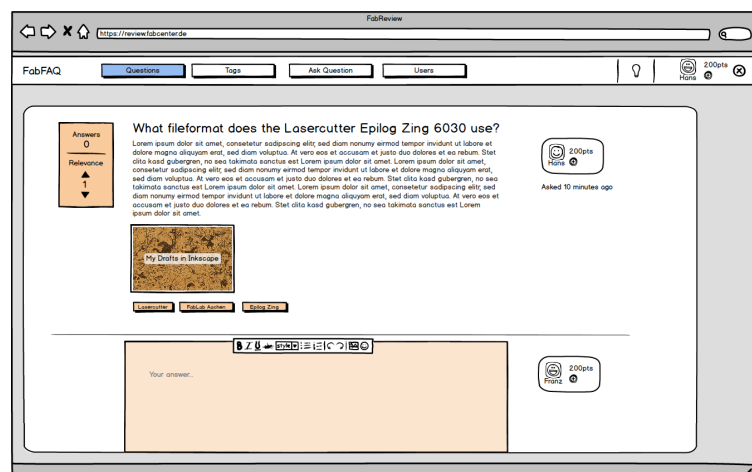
FabReview

https://review.fabcenter.de

FabFAQ

Questions

Tags

Ask Question

Users

Hans 200pts

Answers
0

Relevance
1

What fileformat does the Lasercutter Epilog Zing 6030 use?

Lorem ipsum dolor sit amet, consetetur sadipscing elitr, sed diam nonumy eirmod tempor invidunt ut labore et dolore magna aliquyam erat, sed diam voluptua. At vero eos et accusam et justo duo dolores et ea rebum. Stet clita kasd gubergren, no sea takimata sanctus est Lorem ipsum dolor sit amet. Lorem ipsum dolor sit amet, consetetur sadipscing elitr, sed diam nonumy eirmod tempor invidunt ut labore et dolore magna aliquyam erat, sed diam voluptua. At vero eos et accusam et justo duo dolores et ea rebum. Stet clita kasd gubergren, no sea takimata sanctus est Lorem ipsum dolor sit amet. Lorem ipsum dolor sit amet, consetetur sadipscing elitr, sed diam nonumy eirmod tempor invidunt ut labore et dolore magna aliquyam erat, sed diam voluptua. At vero eos et accusam et justo duo dolores et ea rebum. Stet clita kasd gubergren, no sea takimata sanctus est Lorem ipsum dolor sit amet.

Hans 200pts

Asked 10 minutes ago

My Drafts in Inkscape

Lasercutter FabLab Aachen Epilog Zing

B I U style

Your answer...

Franz 200pts